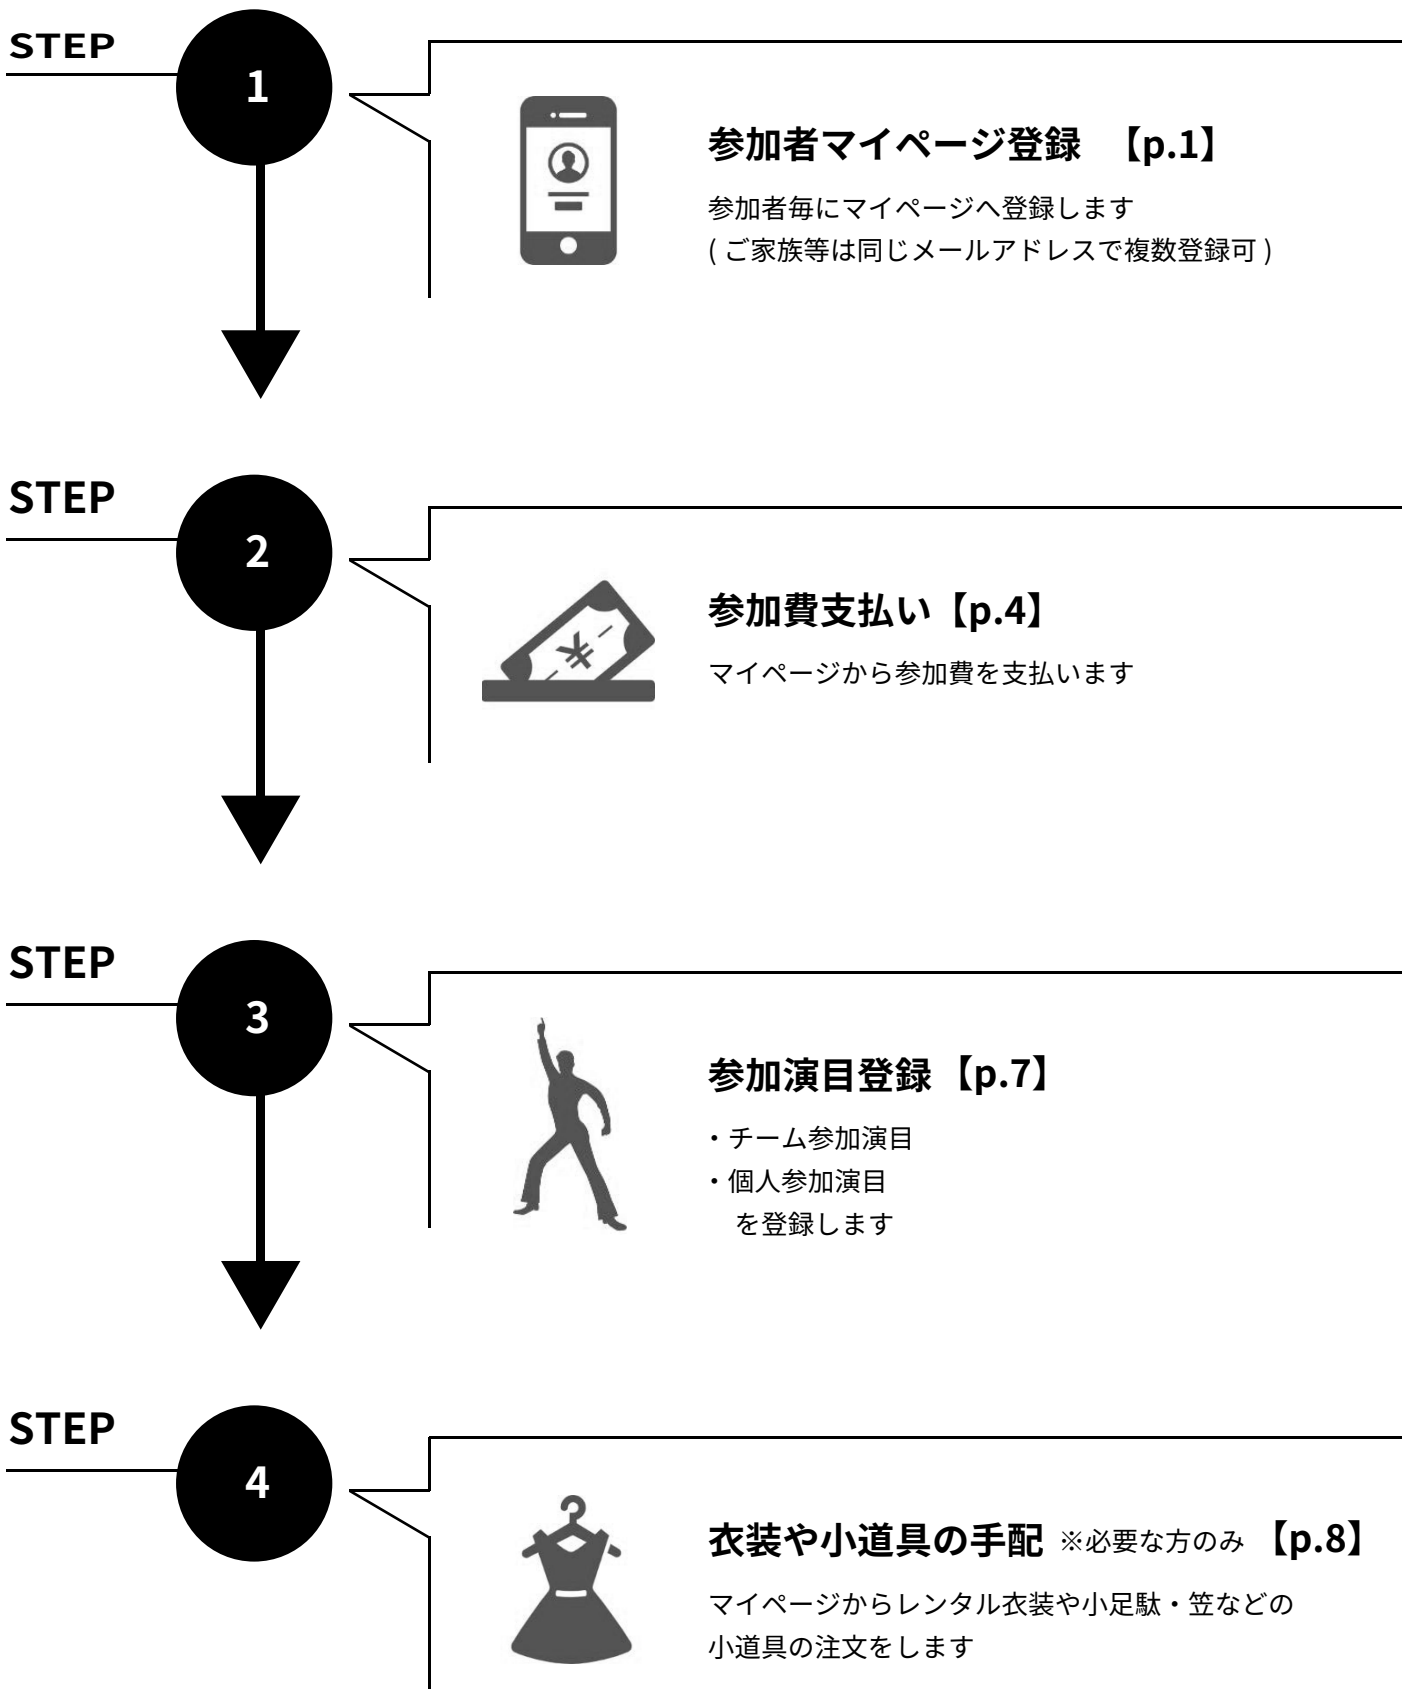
STEP
1

参加者マイページ登録 【p.1】

参加者毎にマイページへ登録します
( ご家族等は同じメールアドレスで複数登録可 )

STEP
2

¥

参加費支払い【p.4】

マイページから参加費を支払います

STEP
3

参加演目登録【p.7】

・チーム参加演目
・個人参加演目
を登録します

STEP
4

衣装や小道具の手配 ※必要な方のみ 【p.8】

マイページからレンタル衣装や小足駄・笠などの小道具の注文をします